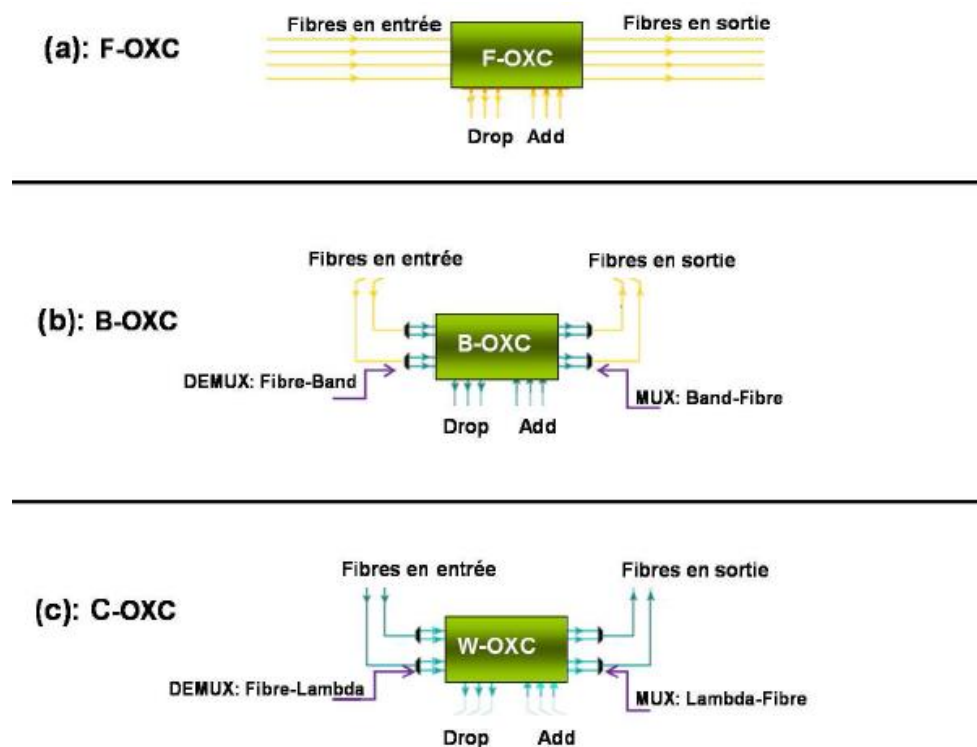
(a): F-OXC

Fibres en entrée

F-OXC

Fibres en sortie

Drop Add

(b): B-OXC

Fibres en entrée

B-OXC

Fibres en sortie

DEMUX: Fibre-Band

MUX: Band-Fibre

Drop Add

(c): C-OXC

Fibres en entrée

W-OXC

Fibres en sortie

DEMUX: Fibre-Lambda

MUX: Lambda-Fibre

Drop Add